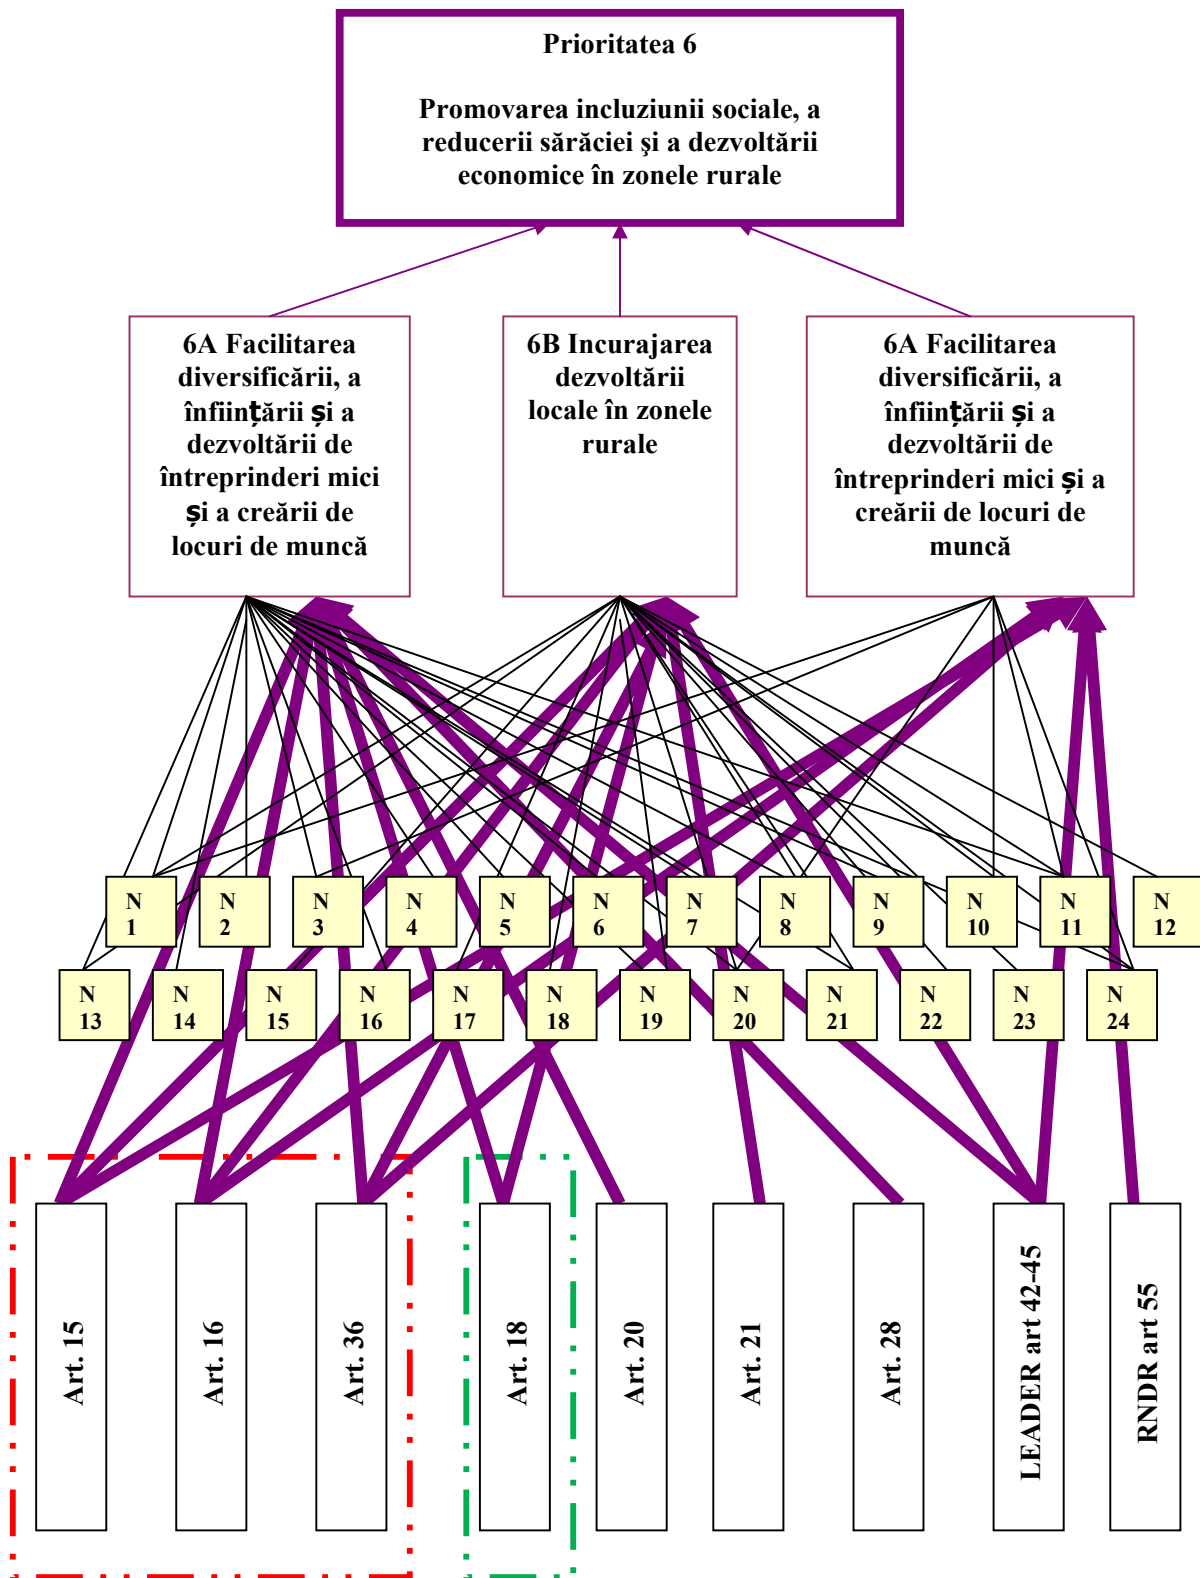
Prioritatea 6

Promovarea incluziunii sociale, a reducerii sărăciei şi a dezvoltării economice în zonele rurale

6A Facilitarea diversificării, a înființării și a dezvoltării de întreprinderi mici și a creării de locuri de muncă

6B Incurajarea dezvoltării locale în zonele rurale

6A Facilitarea diversificării, a înființării și a dezvoltării de întreprinderi mici și a creării de locuri de muncă

N 1
N 2
N 3
N 4
N 5
N 6
N 7
N 8
N 9
N 10
N 11
N 12
N 13
N 14
N 15
N 16
N 17
N 18
N 19
N 20
N 21
N 22
N 23
N 24

Art. 15
Art. 16
Art. 36
Art. 18
Art. 20
Art. 21
Art. 28
LEADER art 42-45
RNDR art 55